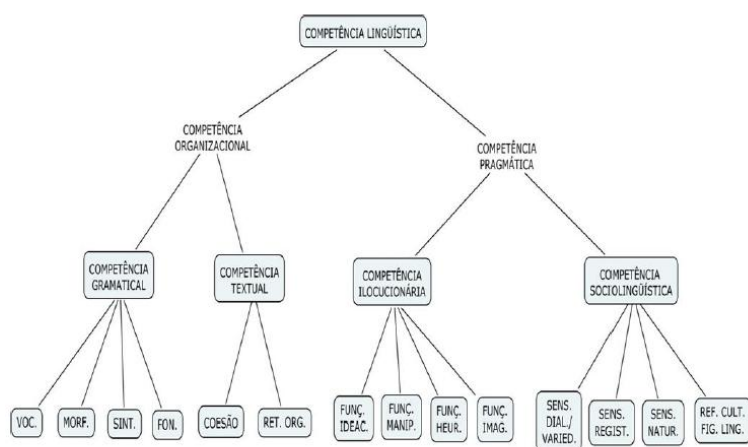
COMPETÊNCIA LINGÜÍSTICA

COMPETÊNCIA ORGANIZACIONAL

COMPETÊNCIA PRAGMÁTICA

COMPETÊNCIA GRAMATICAL

COMPETÊNCIA TEXTUAL

COMPETÊNCIA ILOCUCIONÁRIA

COMPETÊNCIA SOCIOLINGÜÍSTICA

VOC.

MORF.

SINT.

FON.

COESÃO

RET. ORG.

FUNÇ. IDEAC.

FUNÇ. MANIP.

FUNÇ. HEUR.

FUNÇ. IMAG.

SENS. DIAL./ VARIED.

SENS. REGIST.

SENS. NATUR.

REF. CULT. FIG. LING.